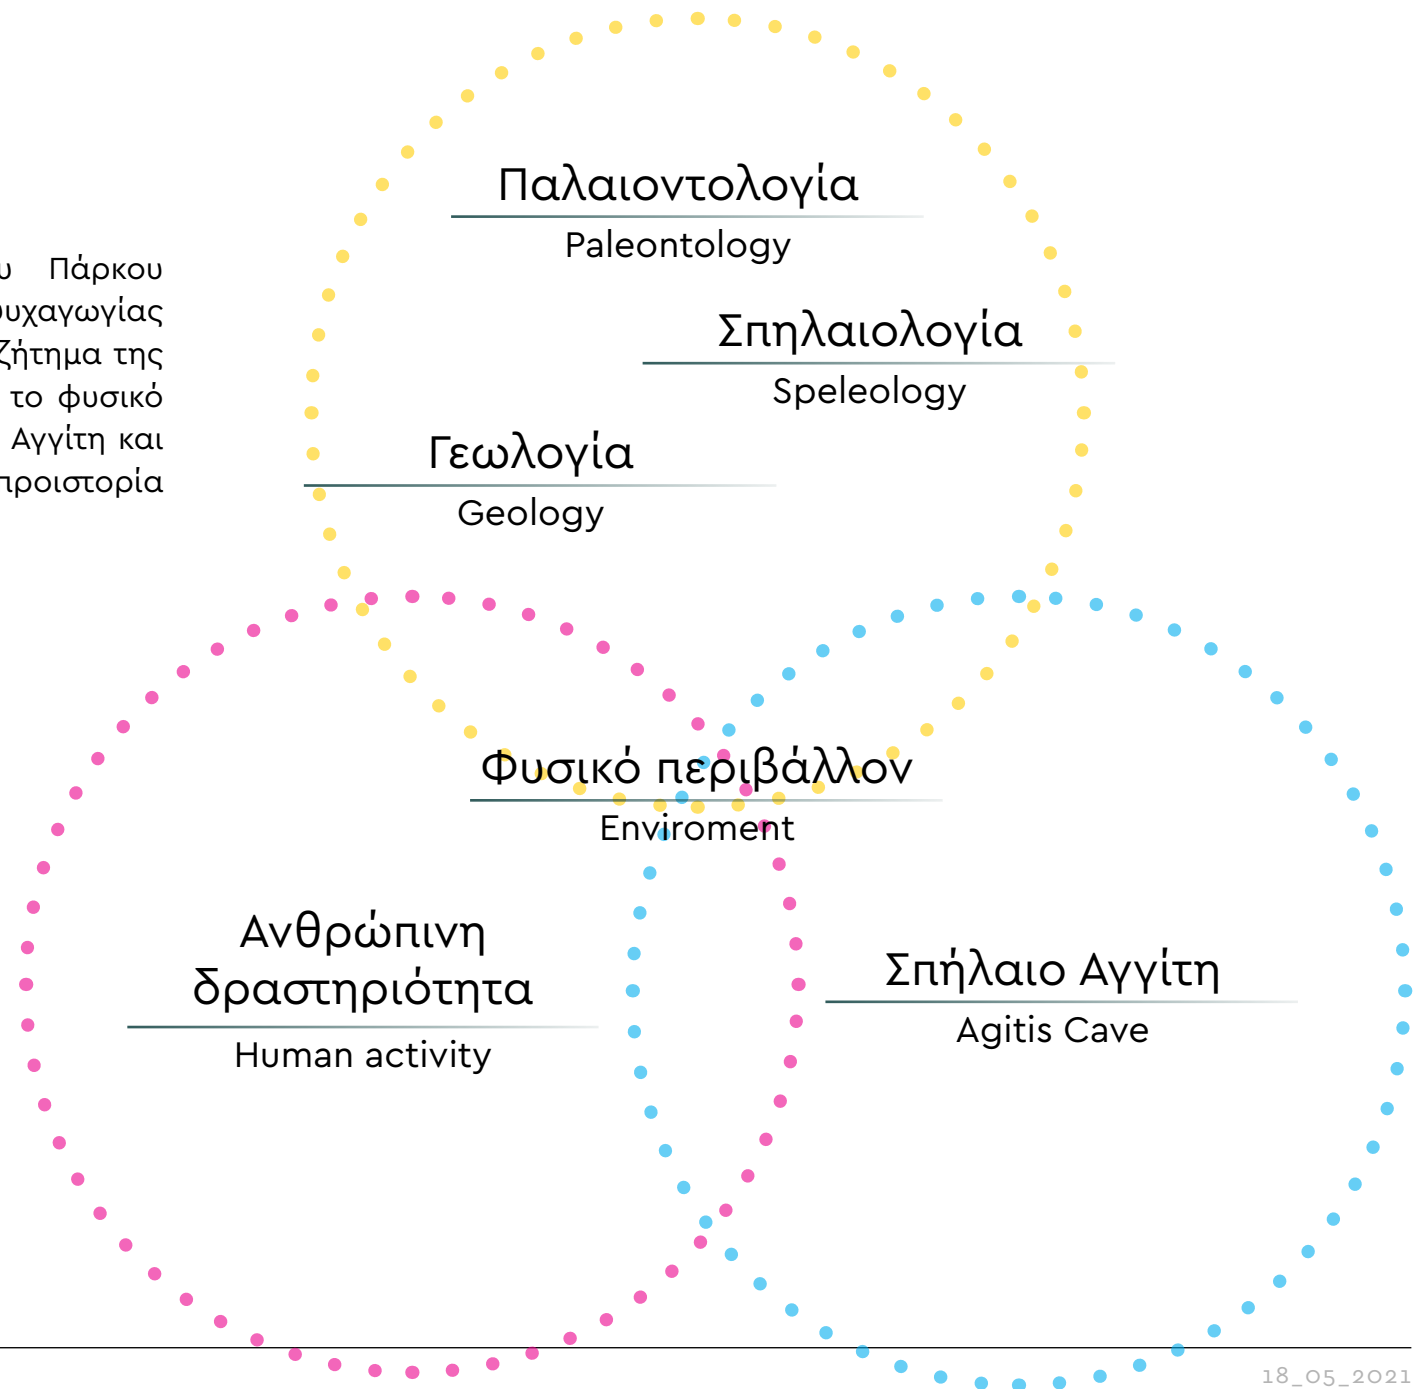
υ Πάρκου
υχαγωγίας
ζήτημα της
το φυσικό
Αγγίτη και
ιροιστορία

Παλαιοντολογία
Paleontology

Σπηλαιολογία
Speleology

Γεωλογία
Geology

Φυσικό περιβάλλον
Enviroment

Ανθρώπινη δραστηριότητα
Human activity

Σπήλαιο Αγγίτη
Agitis Cave

18_05_2021